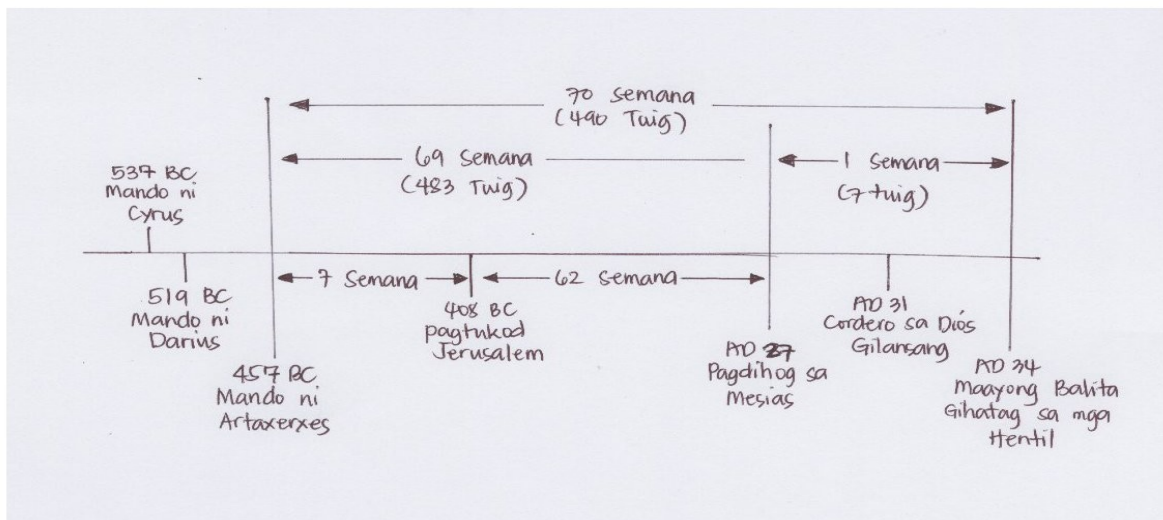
70 Semana
(490 Tuig)

537 BC
Mando ni
Cyrus

69 Semana
(483 Tuig)

1 Semana
(7 tuig)

519 BC
Mando ni
Darius

7 Semana

62 Semana

457 BC
Mando ni
Artaxerxes

408 BC
pagtukod
Jerusalem

AD 27
Pagdihog sa
Mesias

AD 31
Cordero sa Dios
Gilansang

AD 34
Maayong Balita
Gihatag sa mga
Hentil